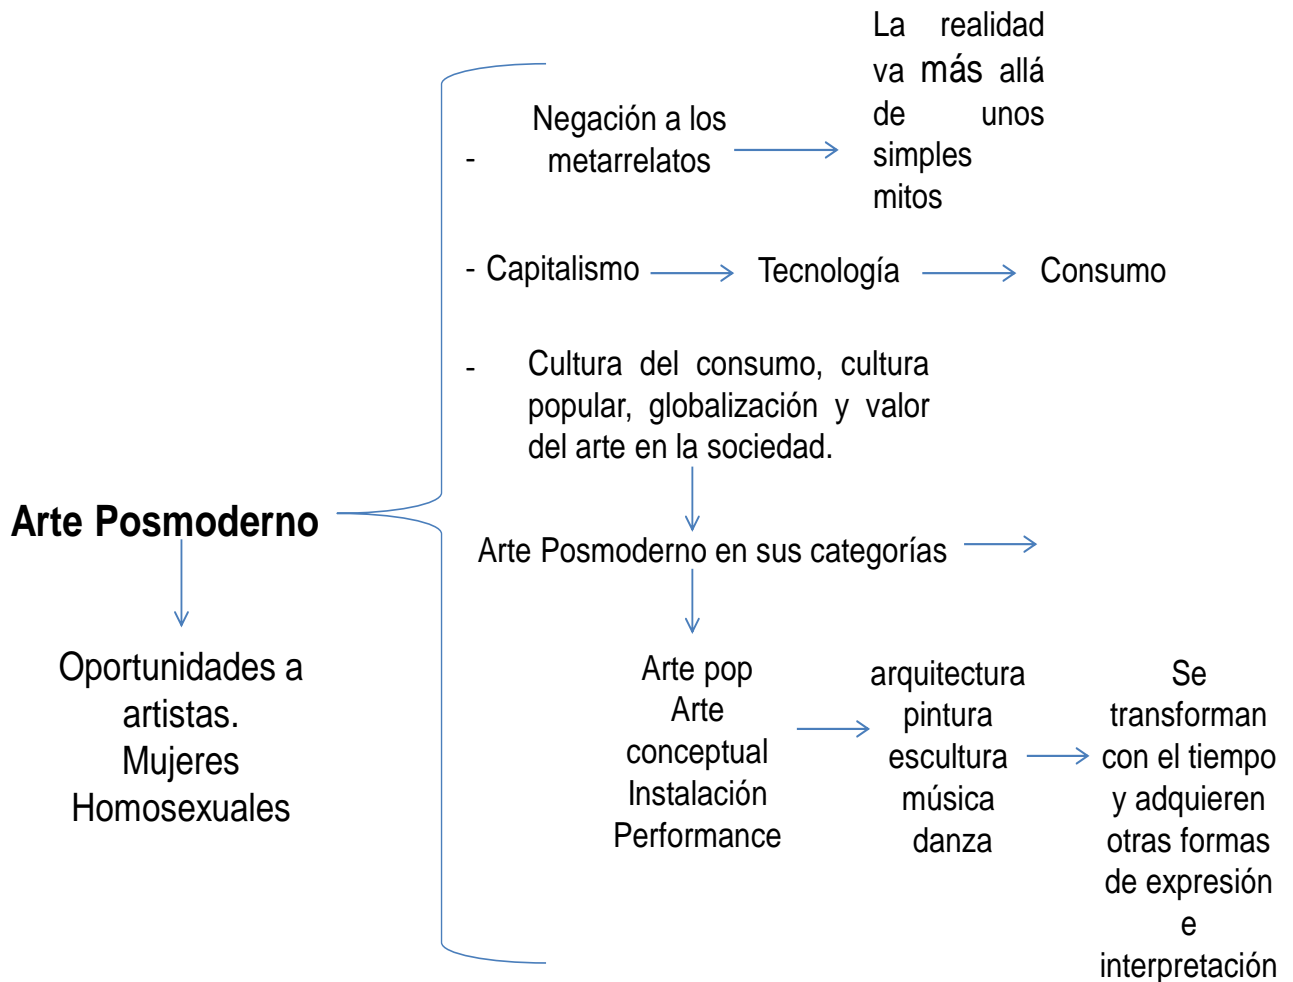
Arte Posmoderno

Oportunidades a artistas.
Mujeres
Homosexuales

- Negación a los metarrelatos

La realidad va más allá de unos simples mitos

- Capitalismo

Tecnología

Consumo

- Cultura del consumo, cultura popular, globalización y valor del arte en la sociedad.

Arte Posmoderno en sus categorías

Arte pop
Arte conceptual
Instalación
Performance

arquitectura
pintura
escultura
música
danza

Se transforman con el tiempo y adquieren otras formas de expresión e interpretación